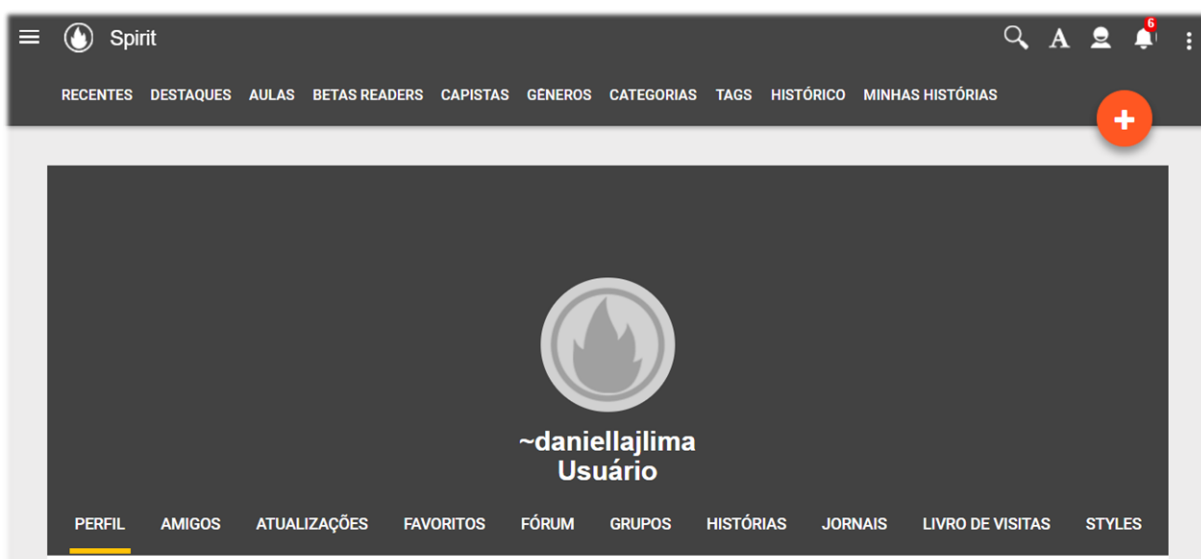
Spirit

A

6

RECENTES DESTAQUES AULAS BETAS READERS CAPISTAS GÊNEROS CATEGORIAS TAGS HISTÓRICO MINHAS HISTÓRIAS

+

~daniellajlima
Usuário

PERFIL AMIGOS ATUALIZAÇÕES FAVORITOS FÓRUM GRUPOS HISTÓRIAS JORNAIS LIVRO DE VISITAS STYLES